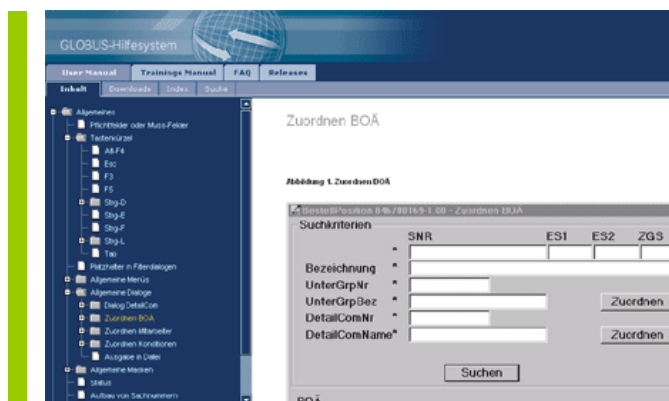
GLOBUS-Hilfesystem

User Manual
Trainings Manual
FAQ
Releases

Inhalt
Downloads
Index
Suche

Allgemeines
Pflichtfelder oder Muss-Felder
Tastenkürzel
Alt-F4
Esc
F3
F5
Strg-D
Strg-E
Strg-F
Strg-L
Tab
Platzhalter in Filterdialogen
Allgemeine Menüs
Allgemeine Dialoge
Dialog DetailCom
Zuordnen BOA
Zuordnen Mitarbeiter
Zuordnen Konditionen
Ausgabe in Datei
Allgemeine Masken
Status
Aufbau von Sachnummern

Zuordnen BOÄ

Abbildung 1. Zuordnen BOÄ

BestellPosition 0467/80169-1.00 - Zuordnen BOA
Suchkriterien
SNR
ES1
ES2
ZGS
*
Bezeichnung *
UnterGrpNr *
UnterGrpBez *
Zuordnen
DetailComNr *
DetailComName*
Zuordnen
Suchen
BOÄ